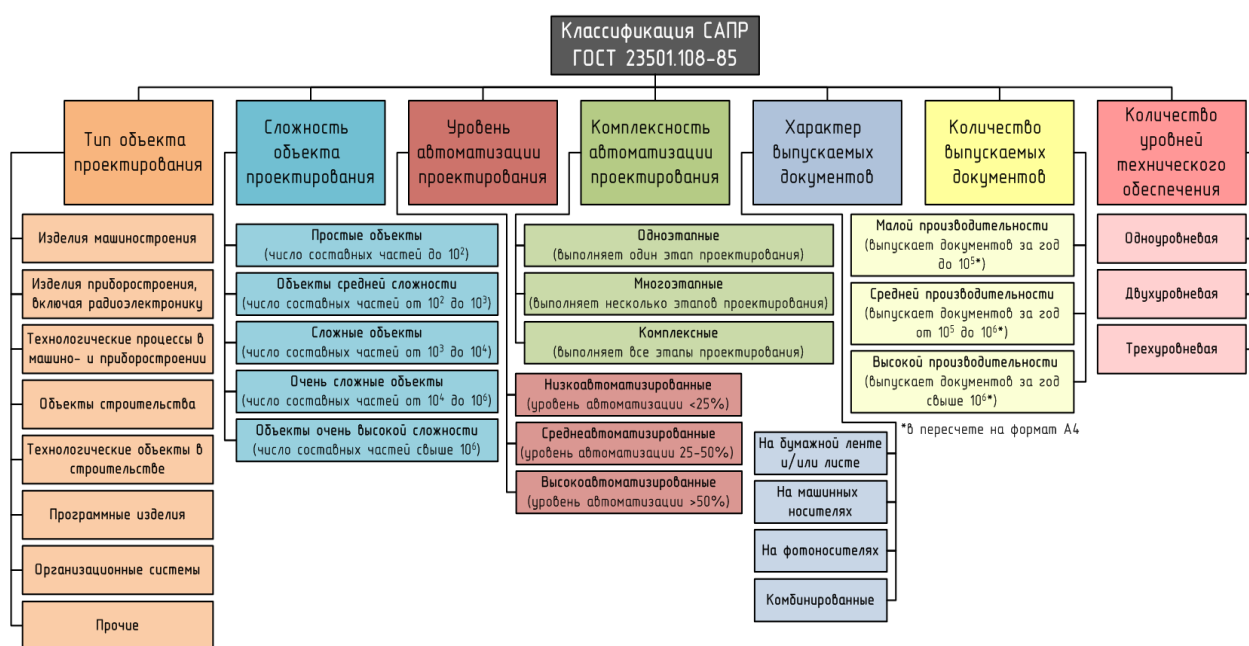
Классификация САПР
ГОСТ 23501.108-85

Тип объекта проектирования

Изделия машиностроения

Изделия приборостроения, включая радиоэлектронику

Технологические процессы в машино- и приборостроении

Объекты строительства

Технологические объекты в строительстве

Программные изделия

Организационные системы

Прочие

Сложность объекта проектирования

Простые объекты (число составных частей до $10^2$)

Объекты средней сложности (число составных частей от $10^2$ до $10^3$)

Сложные объекты (число составных частей от $10^3$ до $10^4$)

Очень сложные объекты (число составных частей от $10^4$ до $10^6$)

Объекты очень высокой сложности (число составных частей свыше $10^6$)

Уровень автоматизации проектирования

Низкоавтоматизированные (уровень автоматизации <25%)

Среднеавтоматизированные (уровень автоматизации 25-50%)

Высокоавтоматизированные (уровень автоматизации >50%)

Комплексность автоматизации проектирования

Одноэтапные (выполняет один этап проектирования)

Многоэтапные (выполняет несколько этапов проектирования)

Комплексные (выполняет все этапы проектирования)

Характер выпускаемых документов

На бумажной ленте и/или листе

На машинных носителях

На фотоносителях

Комбинированные

Количество выпускаемых документов

Малой производительности (выпускает документов за год до $10^5$*)

Средней производительности (выпускает документов за год от $10^5$ до $10^6$*)

Высокой производительности (выпускает документов за год свыше $10^6$*)

*в пересчете на формат А4

Количество уровней технического обеспечения

Одноуровневая

Двухуровневая

Трехуровневая